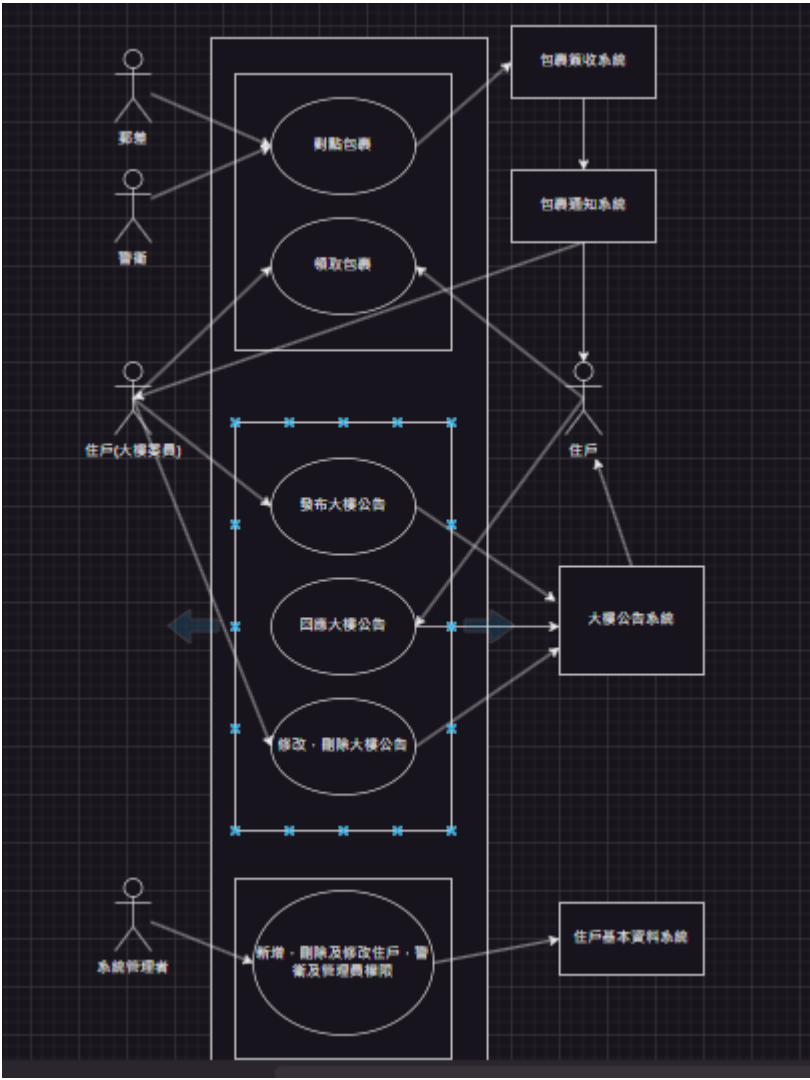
郵差

警衛

住戶(大樓委員)

系統管理者

刷點包裹

領取包裹

發布大樓公告

回應大樓公告

修改、刪除大樓公告

新增、刪除及修改住戶、警衛及管理費權限

包裹簽收系統

包裹通知系統

住戶

大樓公告系統

住戶基本資料系統